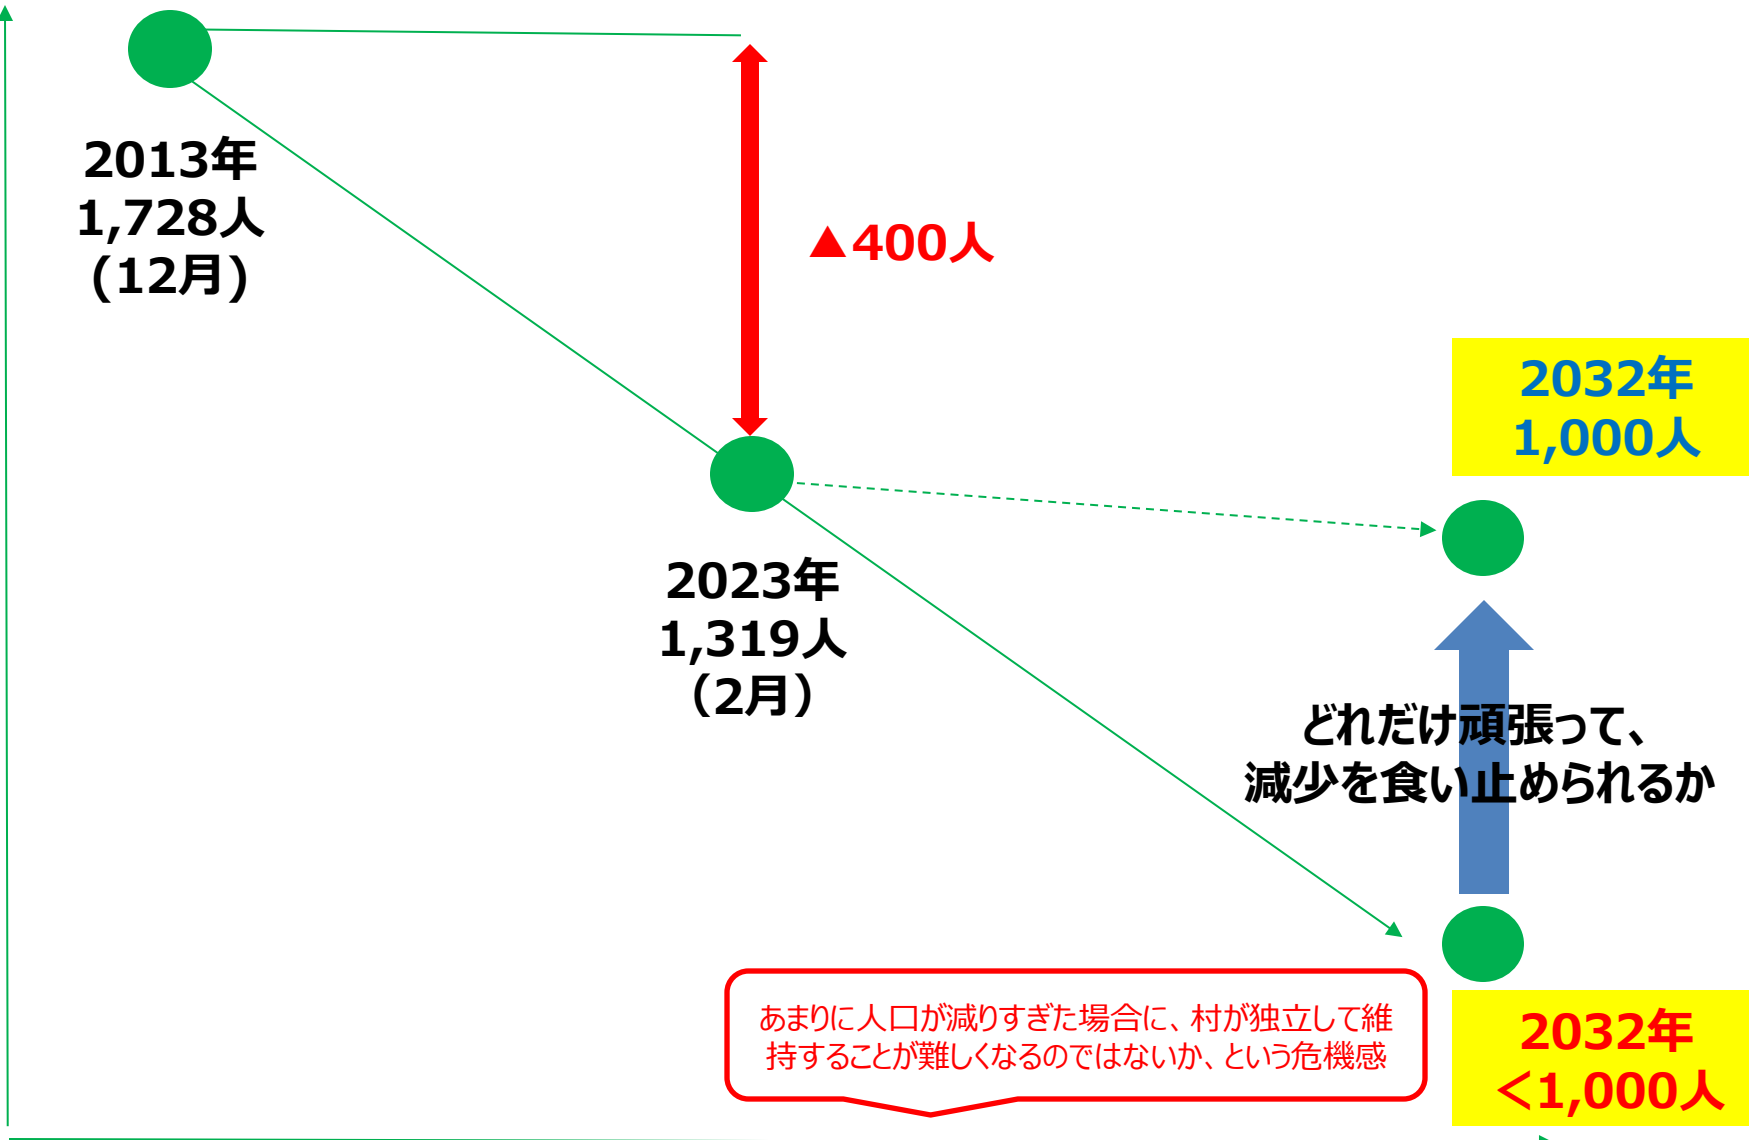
2013年
1,728人
（12月）

▲400人

2032年
1,000人

2023年
1,319人
（2月）

どれだけ頑張って、
減少を食い止められるか

あまりに人口が減りすぎた場合に、村が独立して維持することが難しくなるのではないか、という危機感

2032年
＜1,000人